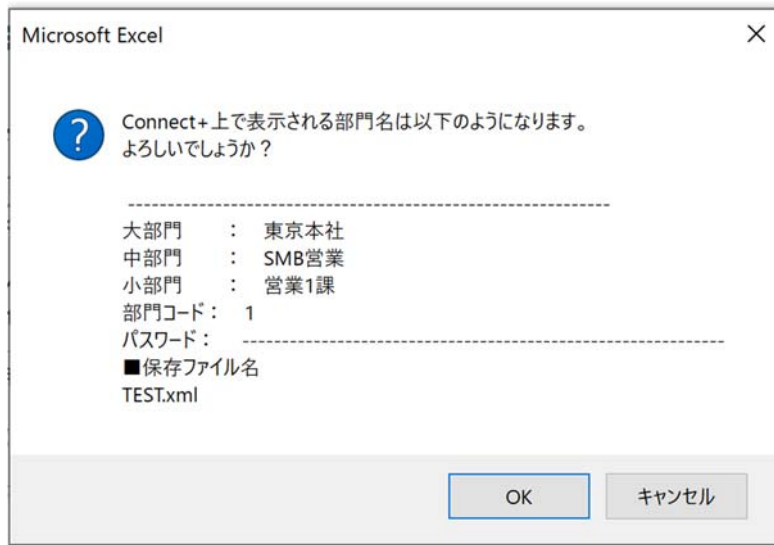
Microsoft Excel

×

?

Connect+上で表示される部門名は以下のようになります。
よろしいでしょうか？

------------------------------------------------------------

大部門　：　東京本社
中部門　：　SMB営業
小部門　：　営業1課
部門コード：　1
パスワード：　------------------------------------------------------------
■保存ファイル名
TEST.xml

OK

キャンセル